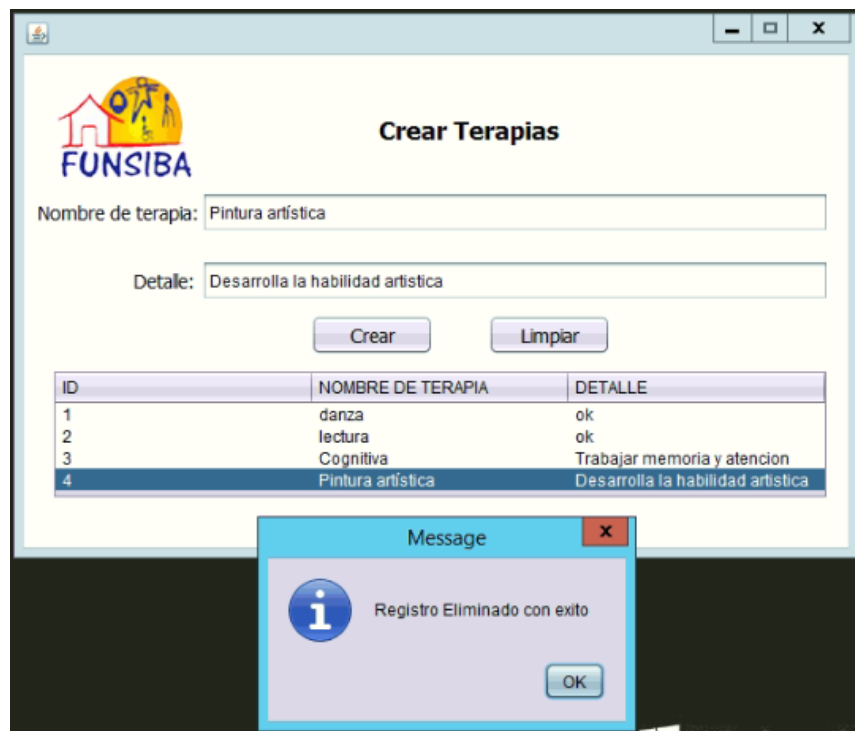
FUNSIBA

Crear Terapias

Nombre de terapia: Pintura artística

Detalle: Desarrolla la habilidad artistica

Crear Limpiar

| ID | NOMBRE DE TERAPIA | DETALLE |
|---|---|---|
| 1 | danza | ok |
| 2 | lectura | ok |
| 3 | Cognitiva | Trabajar memoria y atencion |
| 4 | Pintura artística | Desarrolla la habilidad artistica |

Message

Registro Eliminado con exito

OK